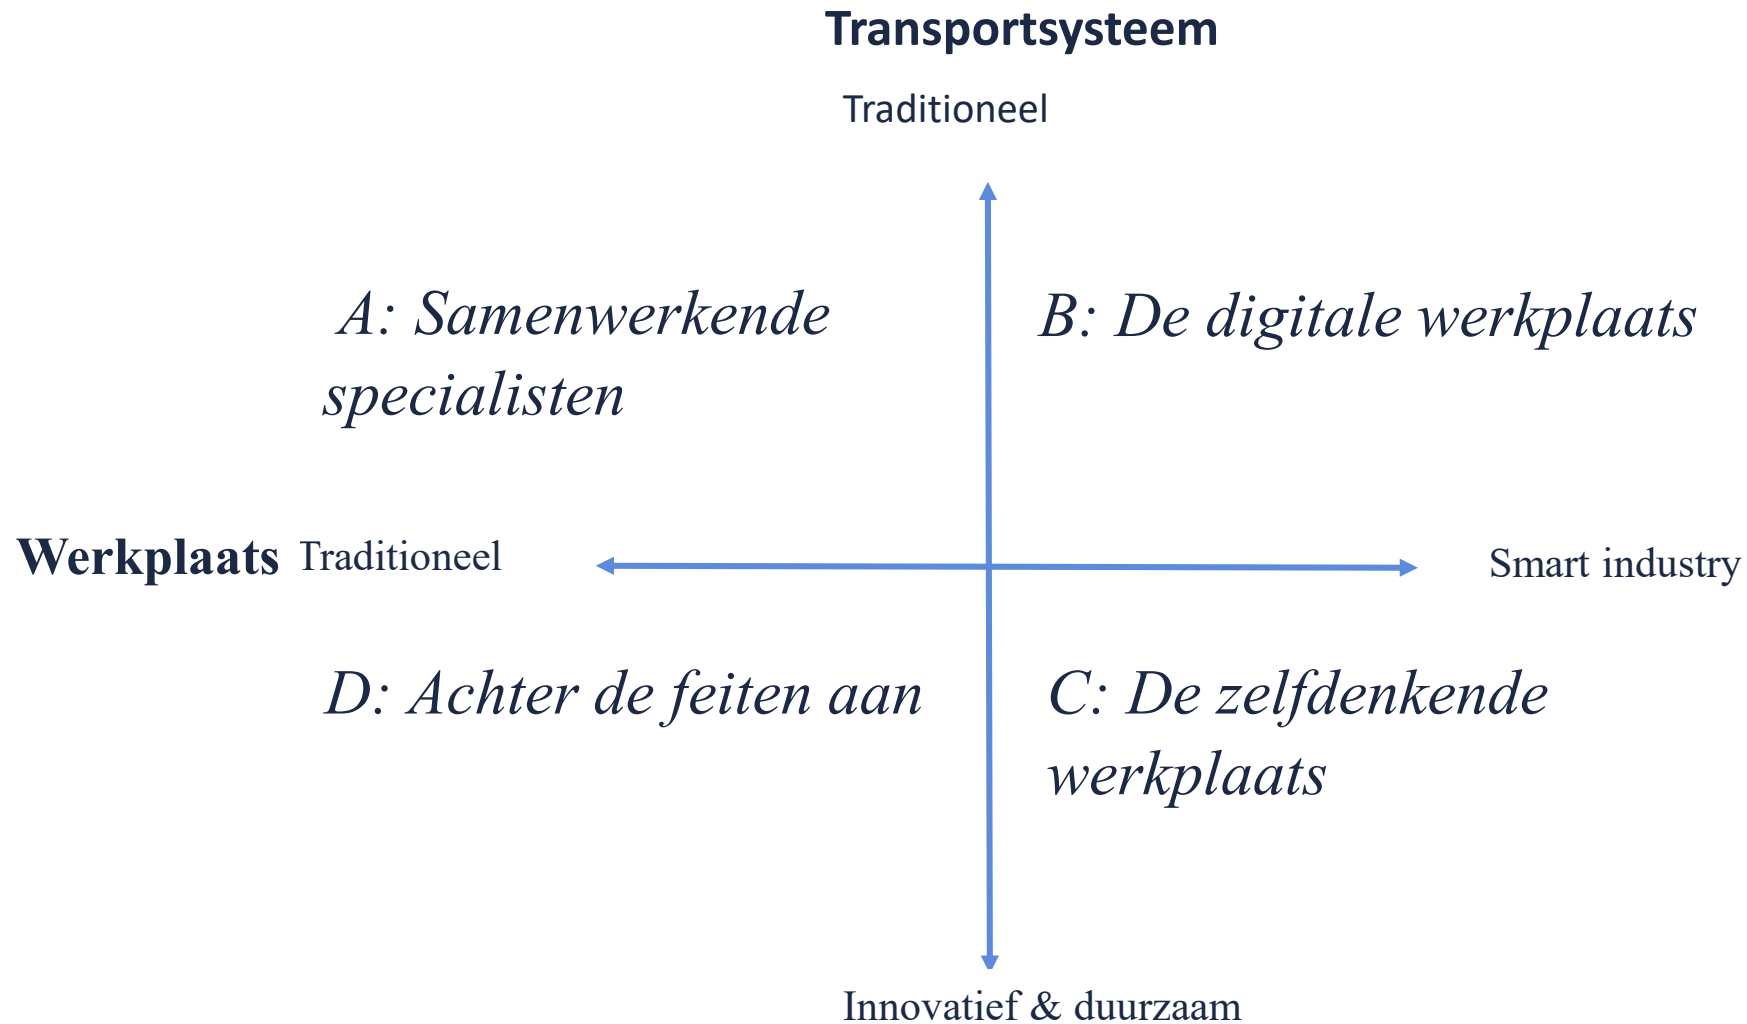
Transportsysteem

Traditioneel

A: Samenwerkende specialisten

B: De digitale werkplaats

Werkplaats Traditioneel

Smart industry

D: Achter de feiten aan

C: De zelfdenkende werkplaats

Innovatief & duurzaam